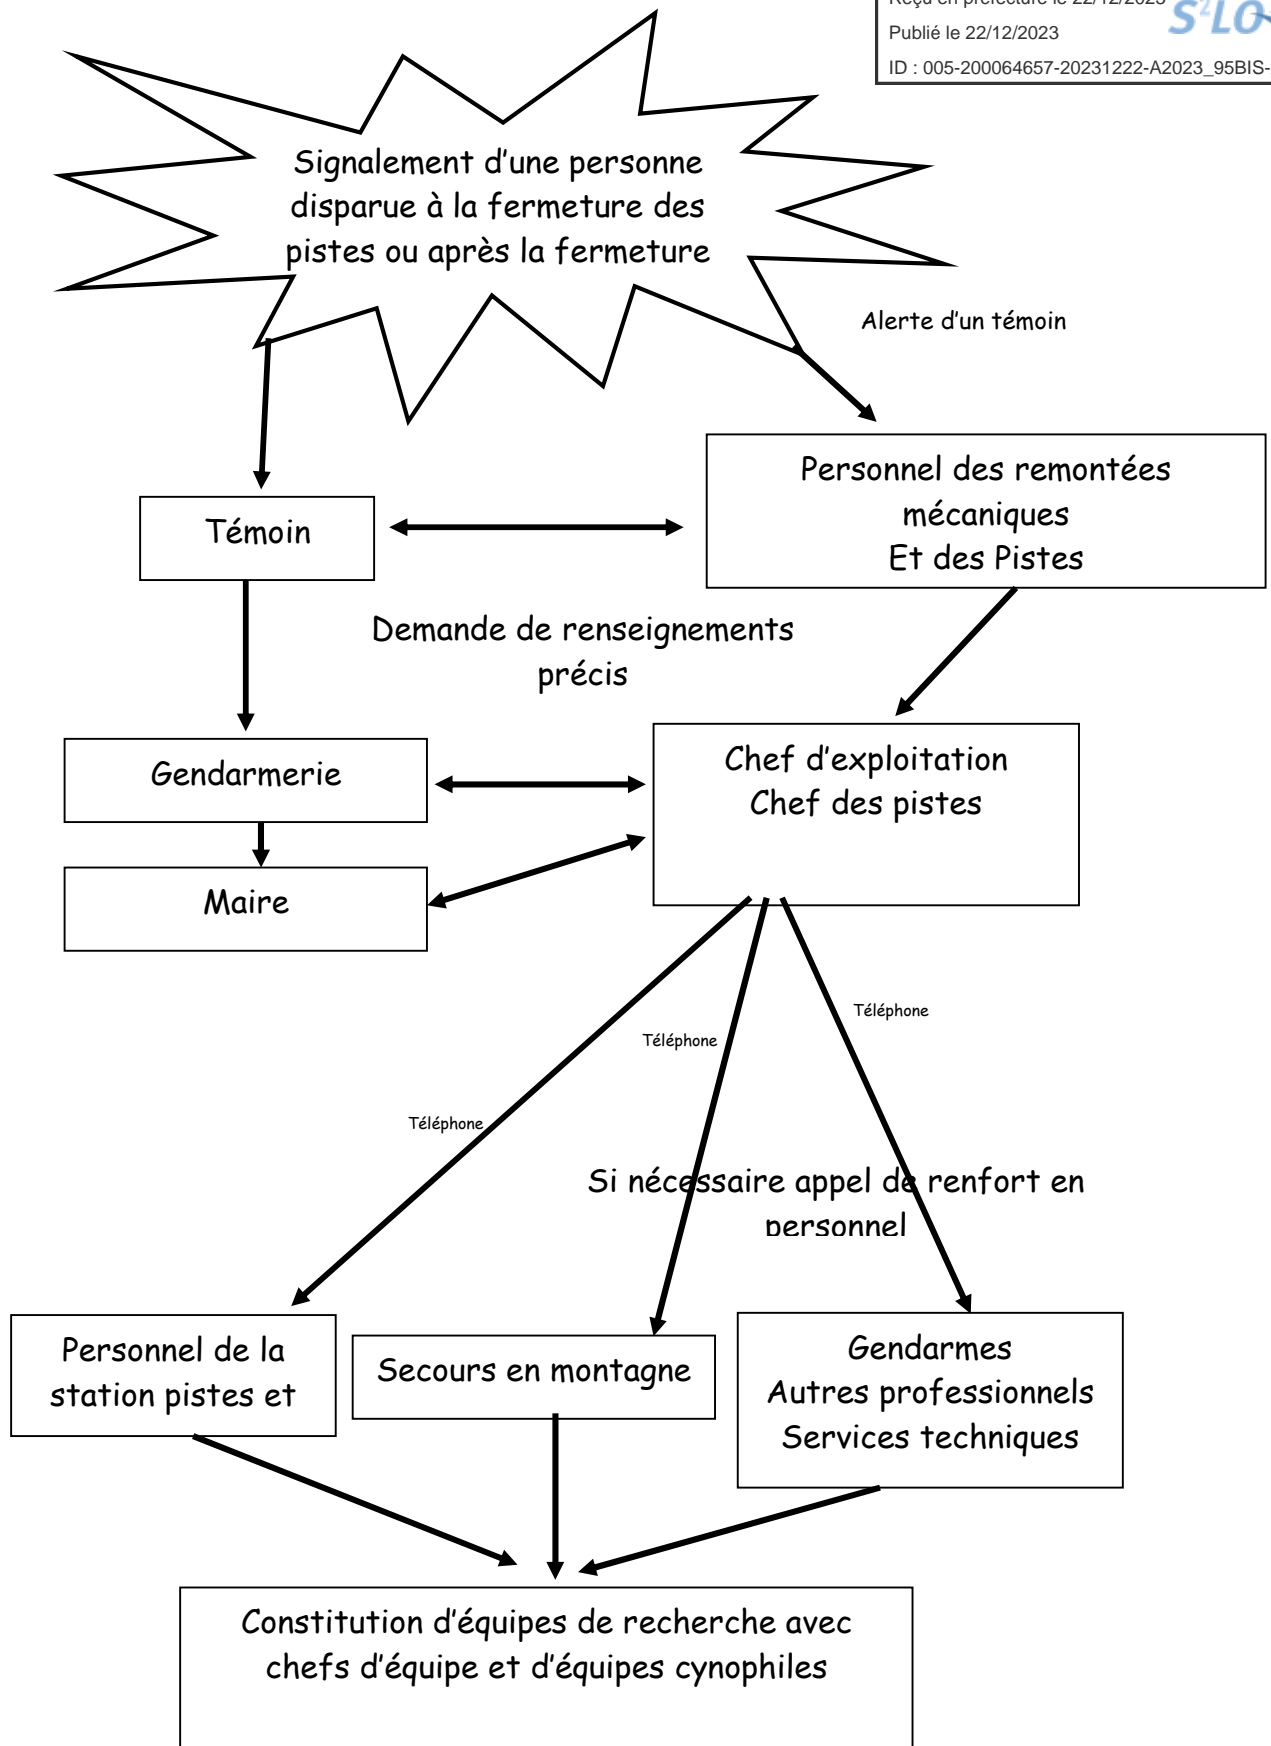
Reçu en préfecture le 22/12/2023
Publié le 22/12/2023
ID : 005-200064657-20231222-A2023_95BIS-

Signalement d'une personne disparue à la fermeture des pistes ou après la fermeture

Alerte d'un témoin

Témoin

Personnel des remontées mécaniques
Et des Pistes

Demande de renseignements précis

Gendarmerie

Chef d'exploitation
Chef des pistes

Maire

Téléphone

Téléphone

Téléphone

Si nécessaire appel de renfort en personnel

Personnel de la station pistes et

Secours en montagne

Gendarmes
Autres professionnels
Services techniques

Constitution d'équipes de recherche avec chefs d'équipe et d'équipes cynophiles